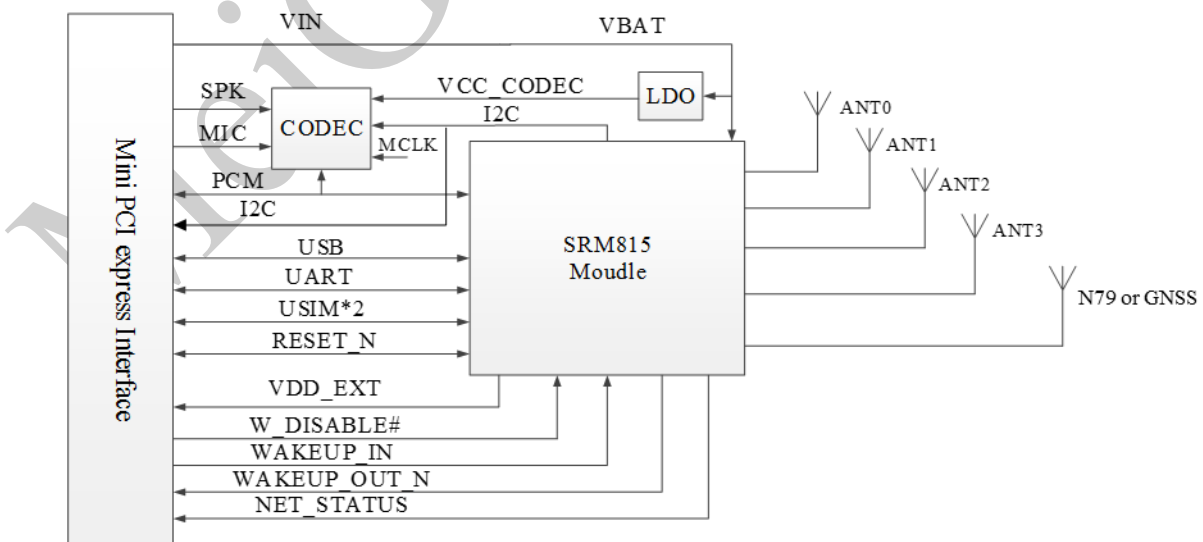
VIN
VBAT
SPK
VCC_CODEC
LDO
CODEC
I2C
MIC
MCLK
ANT0
ANT1
PCM
ANT2
I2C
Mini PCI express Interface
USB
SRM815
Moudle
ANT3
UART
N79 or GNSS
USIM*2
RESET_N
VDD_EXT
W_DISABLE#
WAKEUP_IN
WAKEUP_OUT_N
NET_STATUS